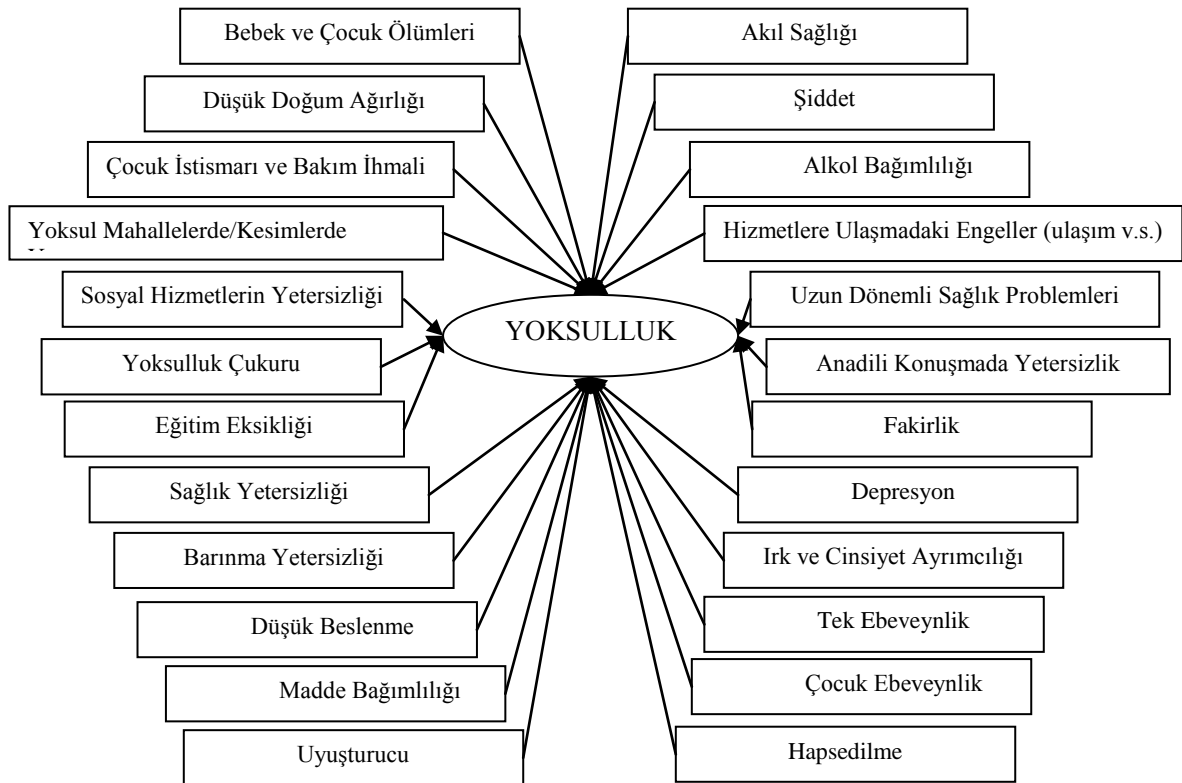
Bebek ve Çocuk Ölümleri

Düşük Doğum Ağırlığı

Çocuk İstismarı ve Bakım İhmali

Yoksul Mahallelerde/Kesimlerde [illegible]

Sosyal Hizmetlerin Yetersizliği

Yoksulluk Çukuru

Eğitim Eksikliği

Sağlık Yetersizliği

Barınma Yetersizliği

Düşük Beslenme

Madde Bağımlılığı

Uyuşturucu

Akıl Sağlığı

Şiddet

Alkol Bağımlılığı

Hizmetlere Ulaşmadaki Engeller (ulaşım v.s.)

YOKSULLUK

Uzun Dönemli Sağlık Problemleri

Anadili Konuşmada Yetersizlik

Fakirlik

Depresyon

Irk ve Cinsiyet Ayrımcılığı

Tek Ebeveynlik

Çocuk Ebeveynlik

Hapsedilme